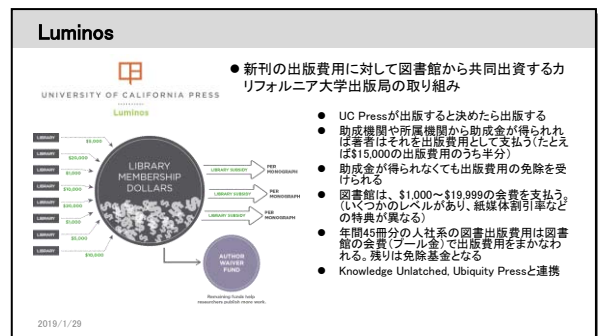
Luminos

UNIVERSITY OF CALIFORNIA PRESS

Luminos

LIBRARY $5,000
LIBRARY $20,000
LIBRARY $1,000
LIBRARY $10,000
LIBRARY $20,000
LIBRARY $1,000
LIBRARY $10,000

LIBRARY MEMBERSHIP DOLLARS

LIBRARY SUBSIDY → PER MONOGRAPH
LIBRARY SUBSIDY → PER MONOGRAPH
LIBRARY SUBSIDY → PER MONOGRAPH

AUTHOR WAIVER FUND

Remaining funds help researchers publish more work.

● 新刊の出版費用に対して図書館から共同出資するカリフォルニア大学出版局の取り組み

● UC Pressが出版すると決めたら出版する
● 助成機関や所属機関から助成金が得られれば著者はそれを出版費用として支払う(たとえば$15,000の出版費用のうち半分)
● 助成金が得られなくても出版費用の免除を受けられる
● 図書館は、$1,000~$19,999の会費を支払う(いくつかのレベルがあり、紙媒体割引率などの特典が異なる)
● 年間45冊分の人社系の図書出版費用は図書館の会費(プール金)で出版費用をまかなわれる。残りは免除基金となる
● Knowledge Unlatched, Ubiquity Pressと連携

2019/1/29